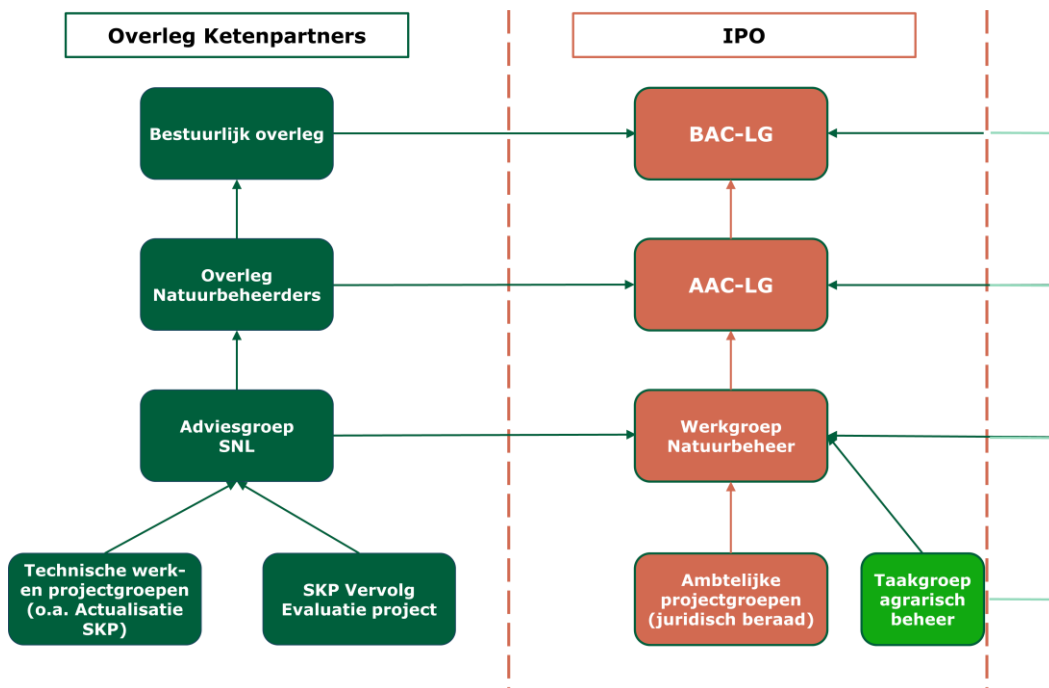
Overleg Ketenpartners

IPO

Bestuurlijk overleg

BAC-LG

Overleg Natuurbeheerders

AAC-LG

Adviesgroep SNL

Werkgroep Natuurbeheer

Technische werk-en projectgroepen (o.a. Actualisatie SKP)

SKP Vervolg Evaluatie project

Ambtelijke projectgroepen (juridisch beraad)

Taakgroep agrarisch beheer